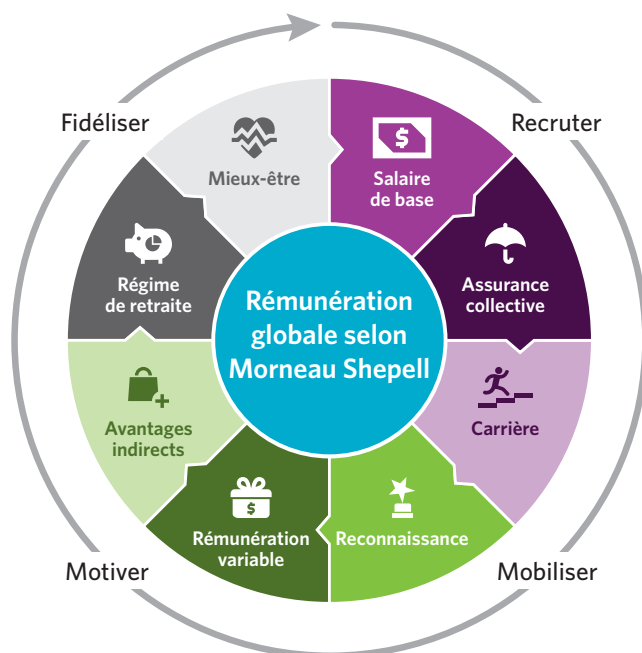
Fidéliser

Recruter

Mieux-être

Salaire de base

Régime de retraite

Assurance collective

Rémunération globale selon Morneau Shepell

Avantages indirects

Carrière

Rémunération variable

Reconnaissance

Motiver

Mobiliser